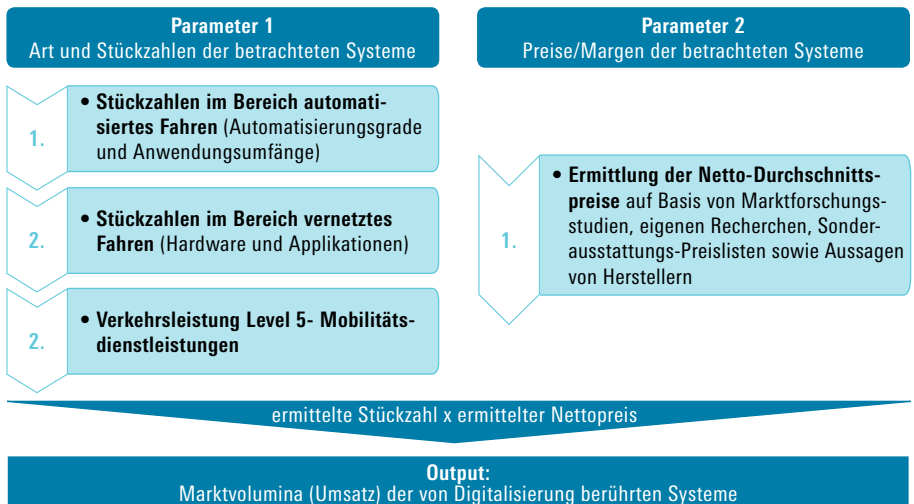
**Parameter 1**
Art und Stückzahlen der betrachteten Systeme

**Parameter 2**
Preise/Margen der betrachteten Systeme

1.
• **Stückzahlen im Bereich automatisiertes Fahren** (Automatisierungsgrade und Anwendungsumfänge)

2.
• **Stückzahlen im Bereich vernetztes Fahren** (Hardware und Applikationen)

2.
• **Verkehrsleistung Level 5- Mobilitätsdienstleistungen**

1.
• **Ermittlung der Netto-Durchschnittspreise** auf Basis von Marktforschungsstudien, eigenen Recherchen, Sonderausstattungs-Preislisten sowie Aussagen von Herstellern

ermittelte Stückzahl x ermittelter Nettopreis

**Output:**
Marktvolumina (Umsatz) der von Digitalisierung berührten Systeme